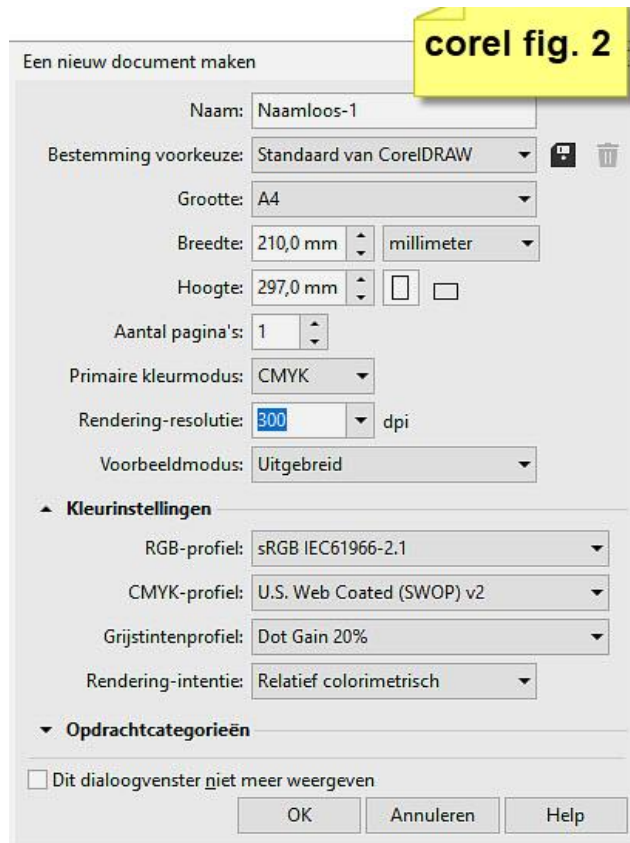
corel fig. 2

Een nieuw document maken

Naam: Naamloos-1

Bestemming voorkeuze: Standaard van CorelDRAW

Grootte: A4

Breedte: 210,0 mm millimeter

Hoogte: 297,0 mm

Aantal pagina's: 1

Primaire kleurmodus: CMYK

Rendering-resolutie: 300 dpi

Voorbeeldmodus: Uitgebreid

Kleurinstellingen

RGB-profiel: sRGB IEC61966-2.1

CMYK-profiel: U.S. Web Coated (SWOP) v2

Grijstintenprofiel: Dot Gain 20%

Rendering-intentie: Relatief colorimetrisch

Opdrachtcategorieën

Dit dialoogvenster niet meer weergeven

OK Annuleren Help